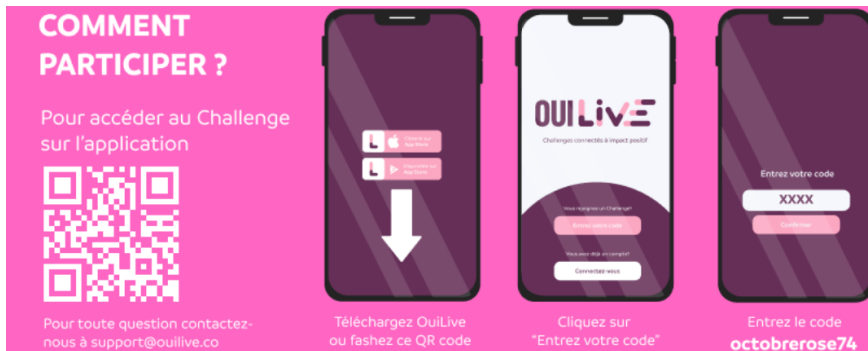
COMMENT PARTICIPER ?

Pour accéder au Challenge sur l'application

Pour toute question contactez-nous à support@ouilive.co

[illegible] App Store

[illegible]

Téléchargez OuiLive ou fashez ce QR code

OUI LIVE

Challenges connectés à impact positif

Vous rejoignez un Challenge?

Entrez votre code

Vous avez déjà un compte?

Connectez-vous

Cliquez sur "Entrez votre code"

Entrez votre code

XXXX

Confirmer

Entrez le code

octobrerose74